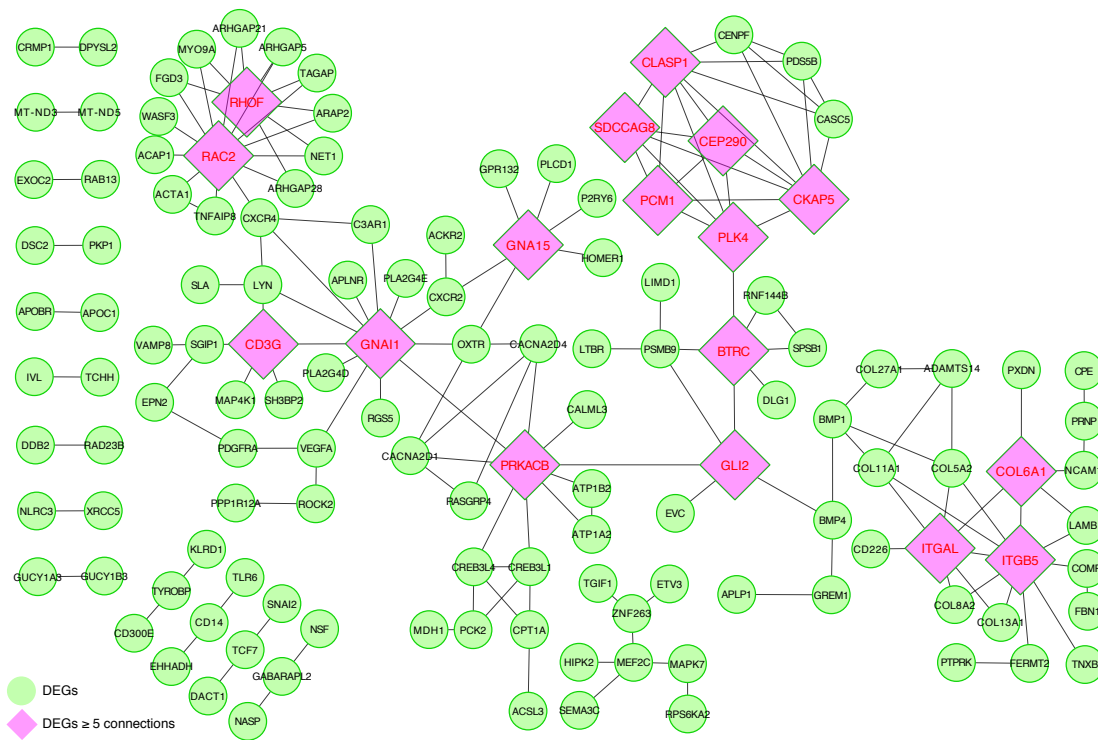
CRMP1
DPYSL2
MT-ND3
MT-ND5
EXOC2
RAB13
DSC2
PKP1
APOBR
APOC1
IVL
TCHH
DDB2
RAD23B
NLRC3
XRCC5
GUCY1A3
GUCY1B3

ARHGAP21
MYO9A
ARHGAP5
FGD3
TAGAP
RHOF
WASF3
ARAP2
ACAP1
RAC2
NET1
ACTA1
ARHGAP28
TNFAIP8
CXCR4
C3AR1
SLA
LYN
APLNR
PLA2G4E
ACKR2
CXCR2
VAMP8
SGIP1
CD3G
GNAI1
OXTR
CACNA2D4
EPN2
MAP4K1
SH3BP2
PLA2G4D
RGS5
PDGFRA
VEGFA
CACNA2D1
PRKACB
PPP1R12A
ROCK2
RASGRP4

GPR132
PLCD1
P2RY6
GNA15
HOMER1
CALML3
ATP1B2
ATP1A2

CLASP1
CENPF
PDS5B
SDCCAG8
CEP290
CASC5
PCM1
CKAP5
PLK4
LIMD1
RNF144B
LTBR
PSMB9
BTRC
SPSB1
DLG1
GLI2
EVC

KLRD1
TYROBP
TLR6
CD14
SNAI2
CD300E
NSF
TCF7
EHHADH
GABARAPL2
DACT1
NASP

CREB3L4
CREB3L1
MDH1
PCK2
CPT1A
ACSL3
TGIF1
ETV3
ZNF263
HIPK2
MEF2C
MAPK7
SEMA3C
RPS6KA2

COL27A1
ADAMTS14
PXDN
CPE
PRNP
BMP1
COL11A1
COL5A2
COL6A1
NCAM1
LAMB
CD226
ITGAL
ITGB5
COMP
BMP4
APLP1
GREM1
COL8A2
COL13A1
FBN1
PTPRK
FERMT2
TNXB

DEGs
DEGs ≥ 5 connections